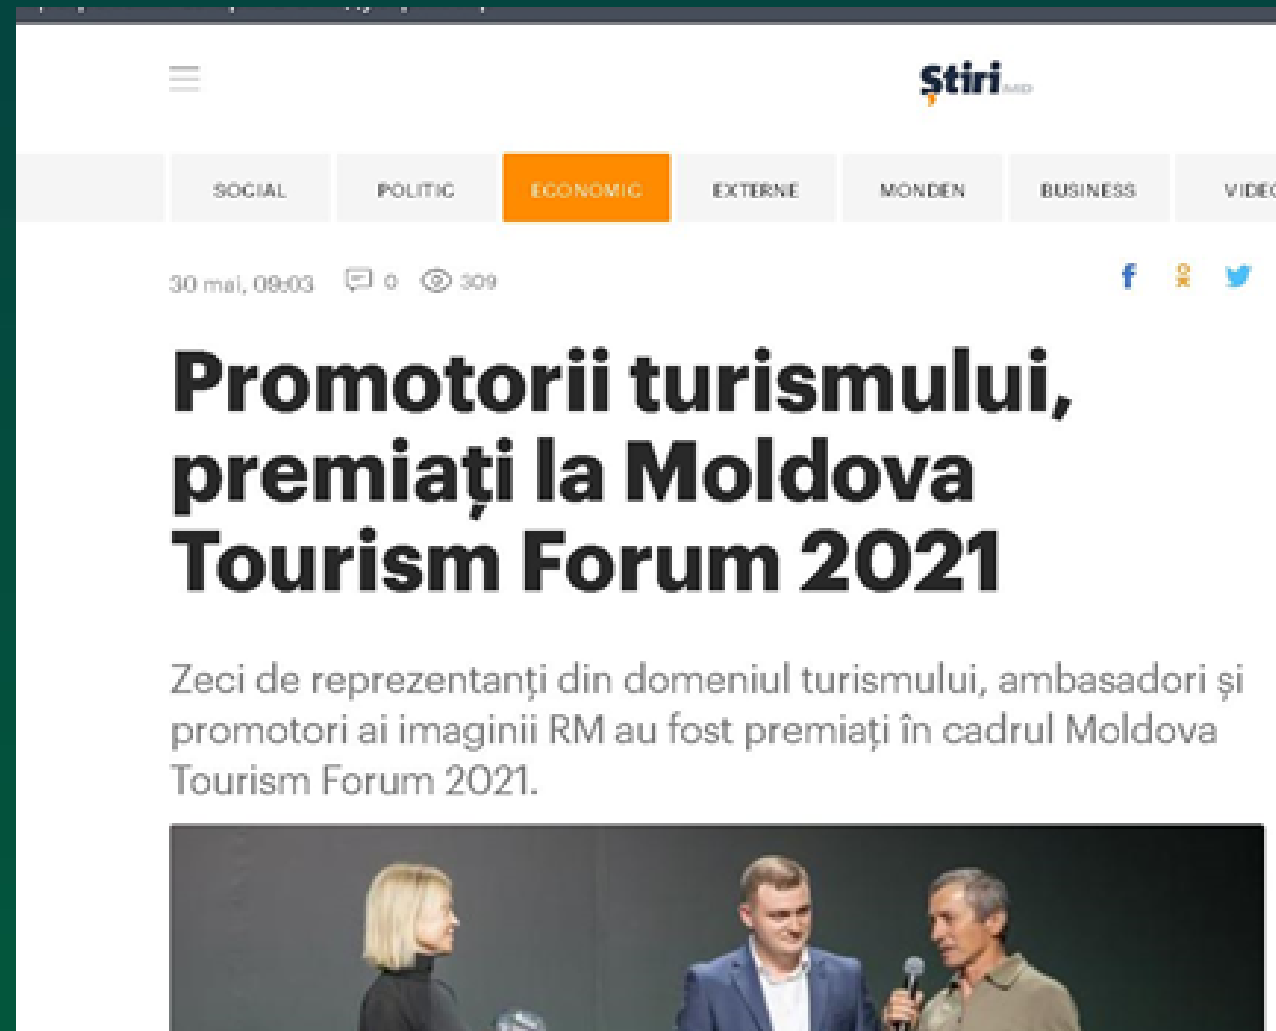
Știri.MD

SOCIAL POLITIC ECONOMIC EXTERNE MONDEN BUSINESS VIDEO

30 mai, 09:03 0 309

Promotorii turismului, premiați la Moldova Tourism Forum 2021

Zeci de reprezentanți din domeniul turismului, ambasadori și promotori ai imaginii RM au fost premiați în cadrul Moldova Tourism Forum 2021.